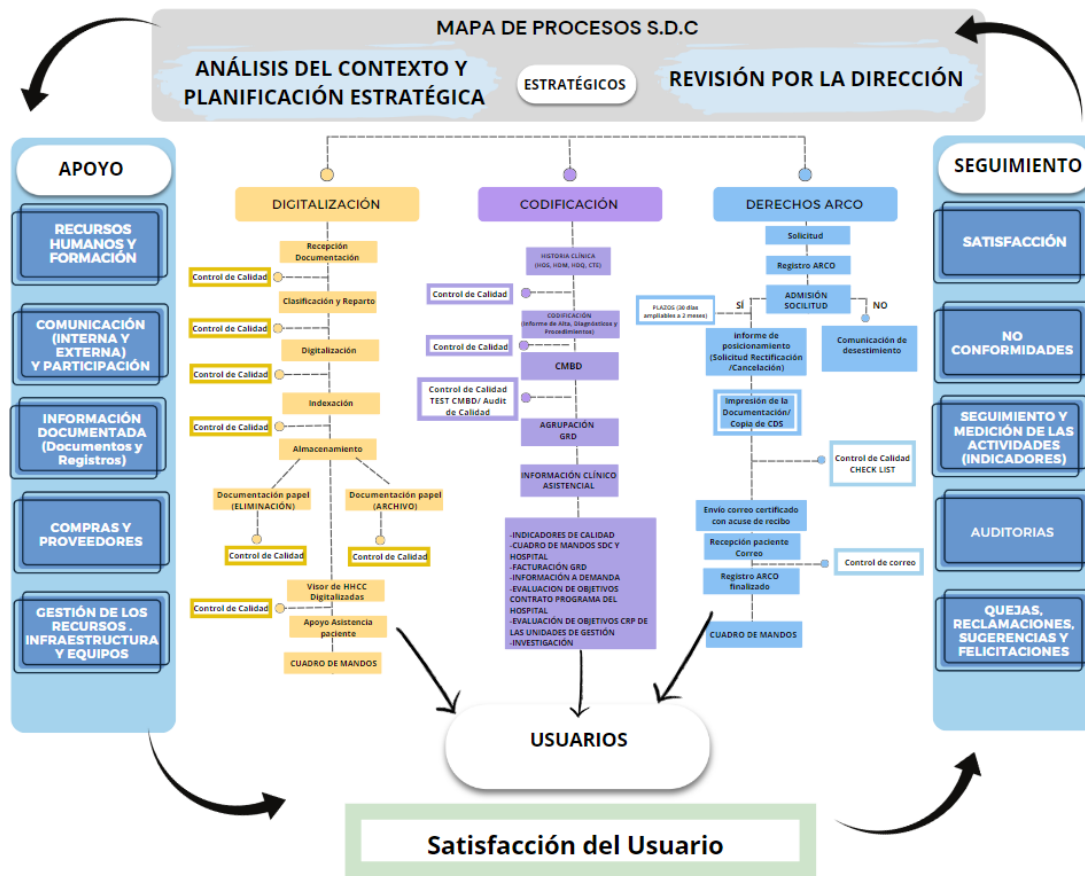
MAPA DE PROCESOS S.D.C

ANÁLISIS DEL CONTEXTO Y PLANIFICACIÓN ESTRATÉGICA

ESTRATÉGICOS

REVISIÓN POR LA DIRECCIÓN

APOYO

RECURSOS HUMANOS Y FORMACIÓN

COMUNICACIÓN (INTERNA Y EXTERNA) Y PARTICIPACIÓN

INFORMACIÓN DOCUMENTADA (Documentos y Registros)

COMPRAS Y PROVEEDORES

GESTIÓN DE LOS RECURSOS . INFRAESTRUCTURA Y EQUIPOS

DIGITALIZACIÓN

Recepción Documentación

Control de Calidad

Clasificación y Reparto

Control de Calidad

Digitalización

Control de Calidad

Indexación

Control de Calidad

Almacenamiento

Documentación papel (ELIMINACIÓN)

Documentación papel (ARCHIVO)

Control de Calidad

Control de Calidad

Visor de HHCC Digitalizadas

Control de Calidad

Apoyo Asistencia paciente

CUADRO DE MANDOS

CODIFICACIÓN

HISTORIA CLÍNICA (HOS, HDM, HDQ, CTE)

Control de Calidad

CODIFICACIÓN (Informe de Alta, Diagnósticos y Procedimientos)

Control de Calidad

CMBD

Control de Calidad TEST CMBD/ Audit de Calidad

AGRUPACIÓN GRD

INFORMACIÓN CLÍNICO ASISTENCIAL

-INDICADORES DE CALIDAD
-CUADRO DE MANDOS SDC Y HOSPITAL
-FACTURACIÓN GRD
-INFORMACIÓN A DEMANDA
-EVALUACION DE OBJETIVOS CONTRATO PROGRAMA DEL HOSPITAL
-EVALUACIÓN DE OBJETIVOS CRP DE LAS UNIDADES DE GESTIÓN
-INVESTIGACIÓN

DERECHOS ARCO

Solicitud

Registro ARCO

PLAZOS (30 días ampliables a 2 meses)

SÍ

ADMISIÓN SOCILITUD

NO

Informe de posicionamiento (Solicitud Rectificación /Cancelación)

Comunicación de desestimiento

Impresión de la Documentación/ Copia de CDS

Control de Calidad CHECK LIST

Envío correo certificado con acuse de recibo

Recepción paciente Correo

Control de correo

Registro ARCO finalizado

CUADRO DE MANDOS

SEGUIMIENTO

SATISFACCIÓN

NO CONFORMIDADES

SEGUIMIENTO Y MEDICIÓN DE LAS ACTIVIDADES (INDICADORES)

AUDITORIAS

QUEJAS, RECLAMACIONES, SUGERENCIAS Y FELICITACIONES

USUARIOS

Satisfacción del Usuario